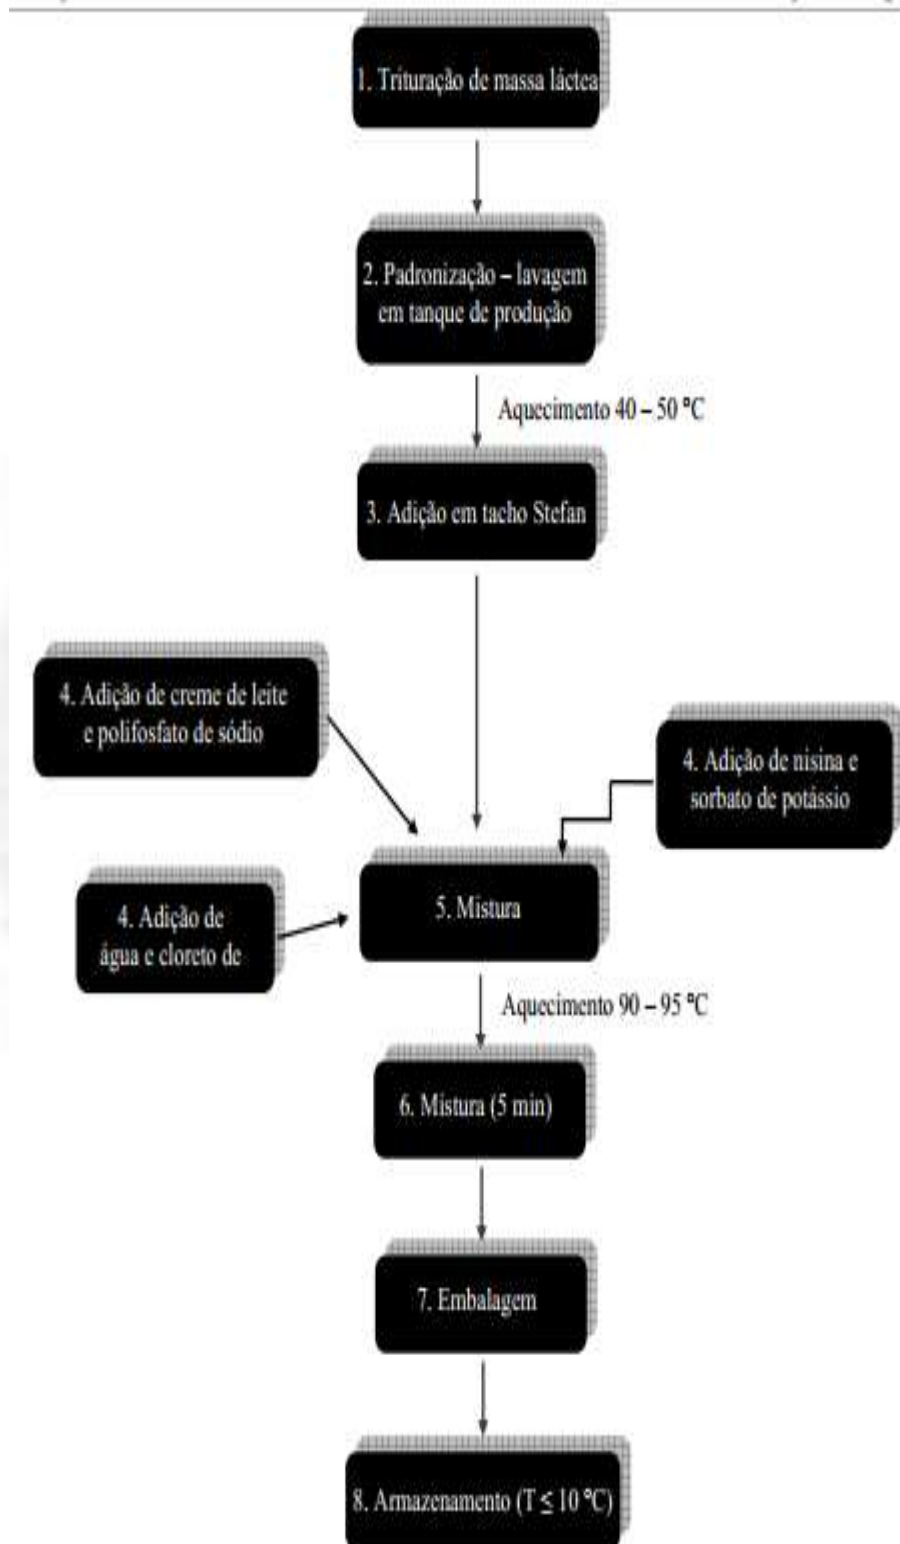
1. Trituração de massa láctea

2. Padronização – lavagem em tanque de produção

Aquecimento 40 – 50 °C

3. Adição em tacho Stefan

4. Adição de creme de leite e polifosfato de sódio

4. Adição de nisina e sorbato de potássio

4. Adição de água e cloreto de

5. Mistura

Aquecimento 90 – 95 °C

6. Mistura (5 min)

7. Embalagem

8. Armazenamento (T $\leq$ 10 °C)